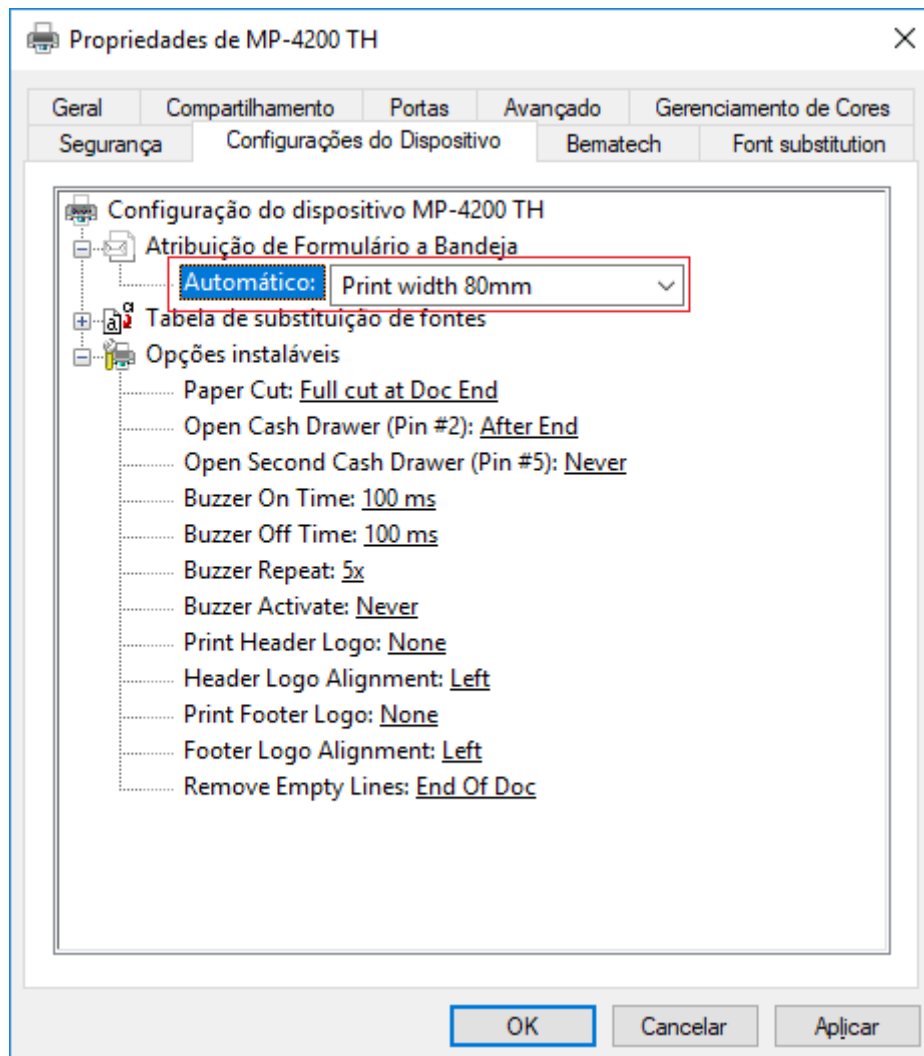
Propriedades de MP-4200 TH

×

Geral | Compartilhamento | Portas | Avançado | Gerenciamento de Cores
Segurança | Configurações do Dispositivo | Bematech | Font substitution

Configuração do dispositivo MP-4200 TH
Atribuição de Formulário a Bandeja
Automático: Print width 80mm
Tabela de substituição de fontes
Opções instaláveis
Paper Cut: Full cut at Doc End
Open Cash Drawer (Pin #2): After End
Open Second Cash Drawer (Pin #5): Never
Buzzer On Time: 100 ms
Buzzer Off Time: 100 ms
Buzzer Repeat: 5x
Buzzer Activate: Never
Print Header Logo: None
Header Logo Alignment: Left
Print Footer Logo: None
Footer Logo Alignment: Left
Remove Empty Lines: End Of Doc

OK | Cancelar | Aplicar